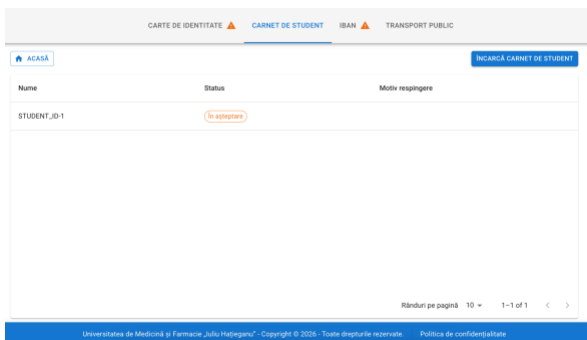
CARTE DE IDENTITATE ⚠ CARNET DE STUDENT IBAN ⚠ TRANSPORT PUBLIC

ACASĂ

ÎNCARCĂ CARNET DE STUDENT

| Nume | Status | Motiv respingere |
|---|---|---|
| STUDENT_ID-1 | În așteptare | |

Rânduri pe pagină 10 1–1 of 1

Universitatea de Medicină și Farmacie „Iuliu Hațieganu" - Copyright © 2026 - Toate drepturile rezervate. Politica de confidențialitate